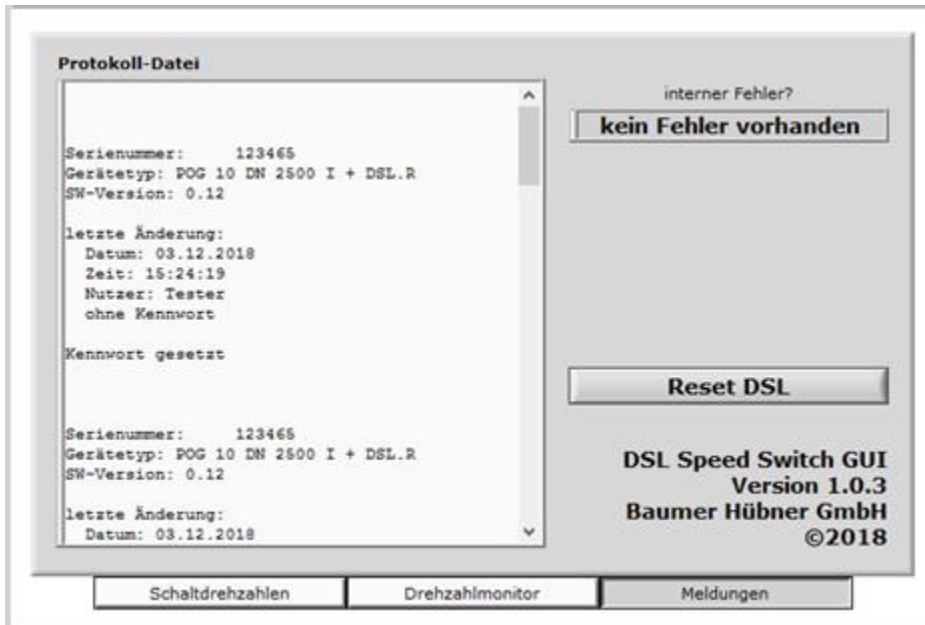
Protokoll-Datei

Serienummer: 123465
Gerätetyp: POG 10 DN 2500 I + DSL.R
SW-Version: 0.12

letzte Änderung:
Datum: 03.12.2018
Zeit: 15:24:19
Nutzer: Tester
ohne Kennwort

Kennwort gesetzt

Serienummer: 123465
Gerätetyp: POG 10 DN 2500 I + DSL.R
SW-Version: 0.12

letzte Änderung:
Datum: 03.12.2018

interner Fehler?

kein Fehler vorhanden

Reset DSL

DSL Speed Switch GUI
Version 1.0.3
Baumer Hübner GmbH
©2018

Schaltdrehzahlen

Drehzahlmonitor

Meldungen